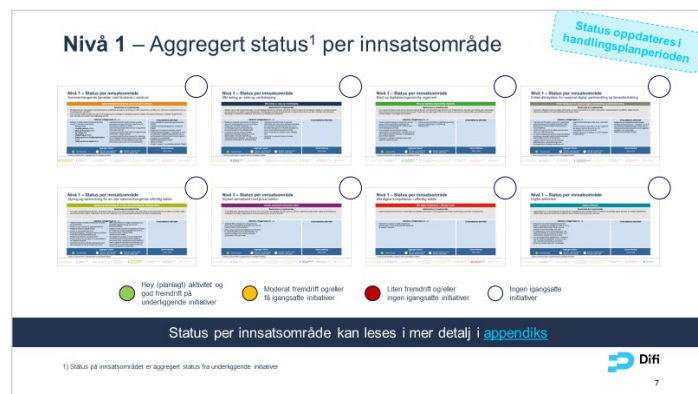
Nivå 1 – Aggregert status$^1$ per innsatsområde

Status oppdateres i handlingsplanperioden

Nivå 1 – Status per innsatsområde

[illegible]

Nivå 1 – Status per innsatsområde

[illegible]

Nivå 1 – Status per innsatsområde

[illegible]

Nivå 1 – Status per innsatsområde

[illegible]

Nivå 1 – Status per innsatsområde

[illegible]

Nivå 1 – Status per innsatsområde

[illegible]

Nivå 1 – Status per innsatsområde

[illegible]

Nivå 1 – Status per innsatsområde

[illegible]

Høy (planlagt) aktivitet og god fremdrift på underliggende initiativer

Moderat fremdrift og/eller få igangsatte initiativer

Liten fremdrift og/eller ingen igangsatte initiativer

Ingen igangsatte initiativer

Status per innsatsområde kan leses i mer detalj i appendiks

1) Status på innsatsområdet er aggregert status fra underliggende initiativer

Difi

7